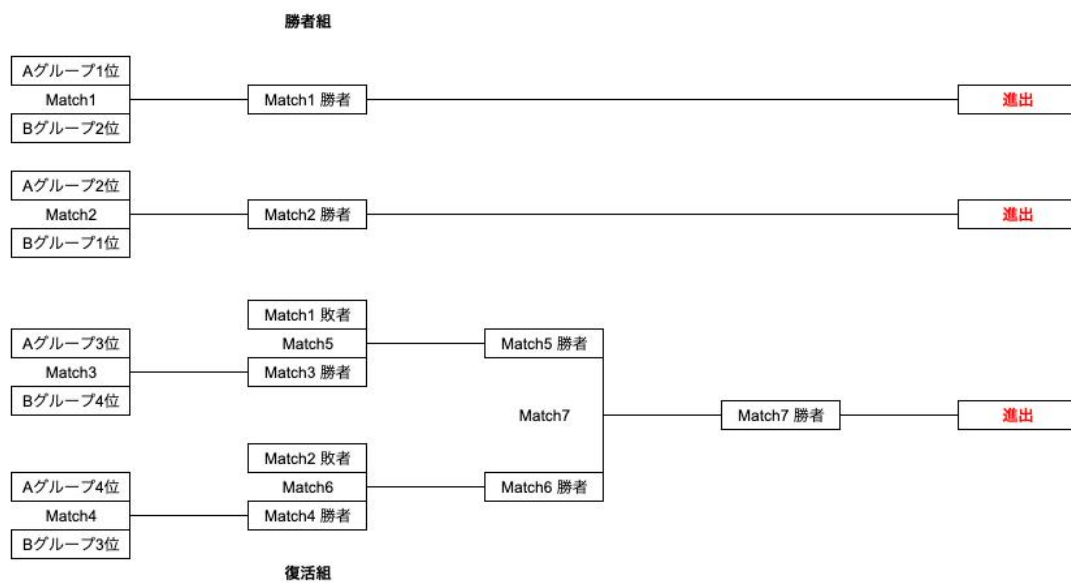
勝者組

Aグループ1位
Match1
Bグループ2位

Match1 勝者

進出

Aグループ2位
Match2
Bグループ1位

Match2 勝者

進出

Match1 敗者
Match5
Match3 勝者

Aグループ3位
Match3
Bグループ4位

Match5 勝者

Match7

Match7 勝者

進出

Match2 敗者
Match6
Match4 勝者

Aグループ4位
Match4
Bグループ3位

Match6 勝者

復活組